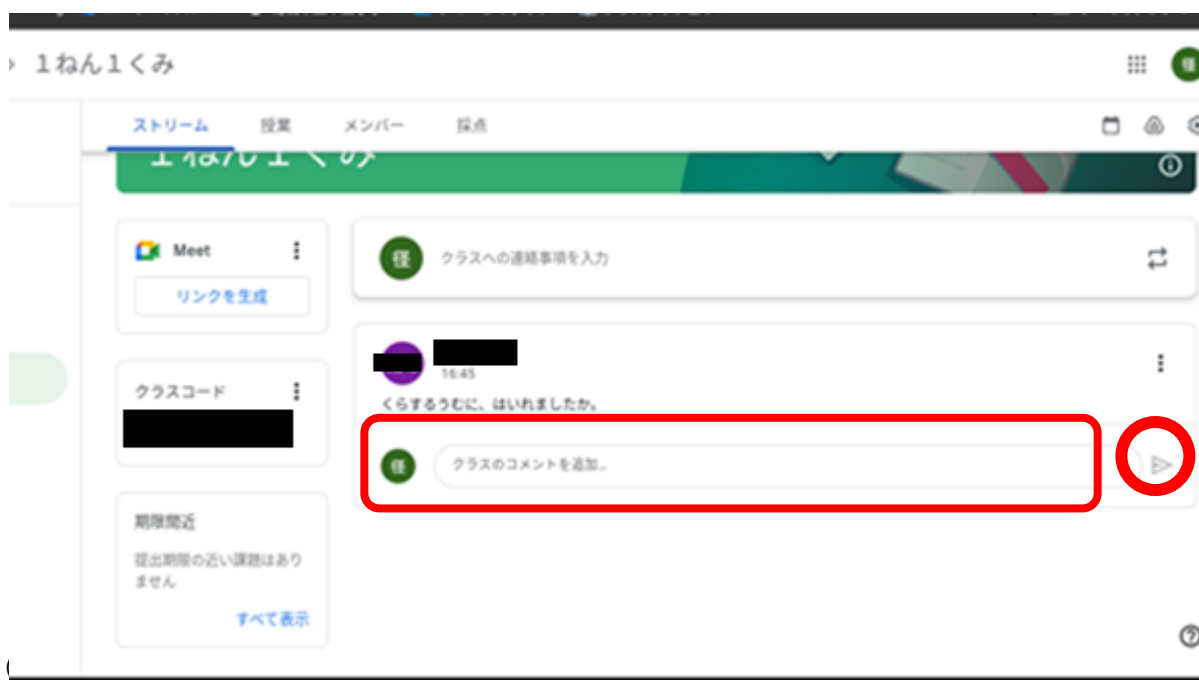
1ねん1くみ

ストリーム 授業 メンバー 採点

1ねん1くみ

Meet
リンクを生成

クラスへの連絡事項を入力

16:45
くらするうむに、はいれましたか。

クラスコード

クラスのコメントを追加...

期限間近
提出期限の近い課題はありません
すべて表示